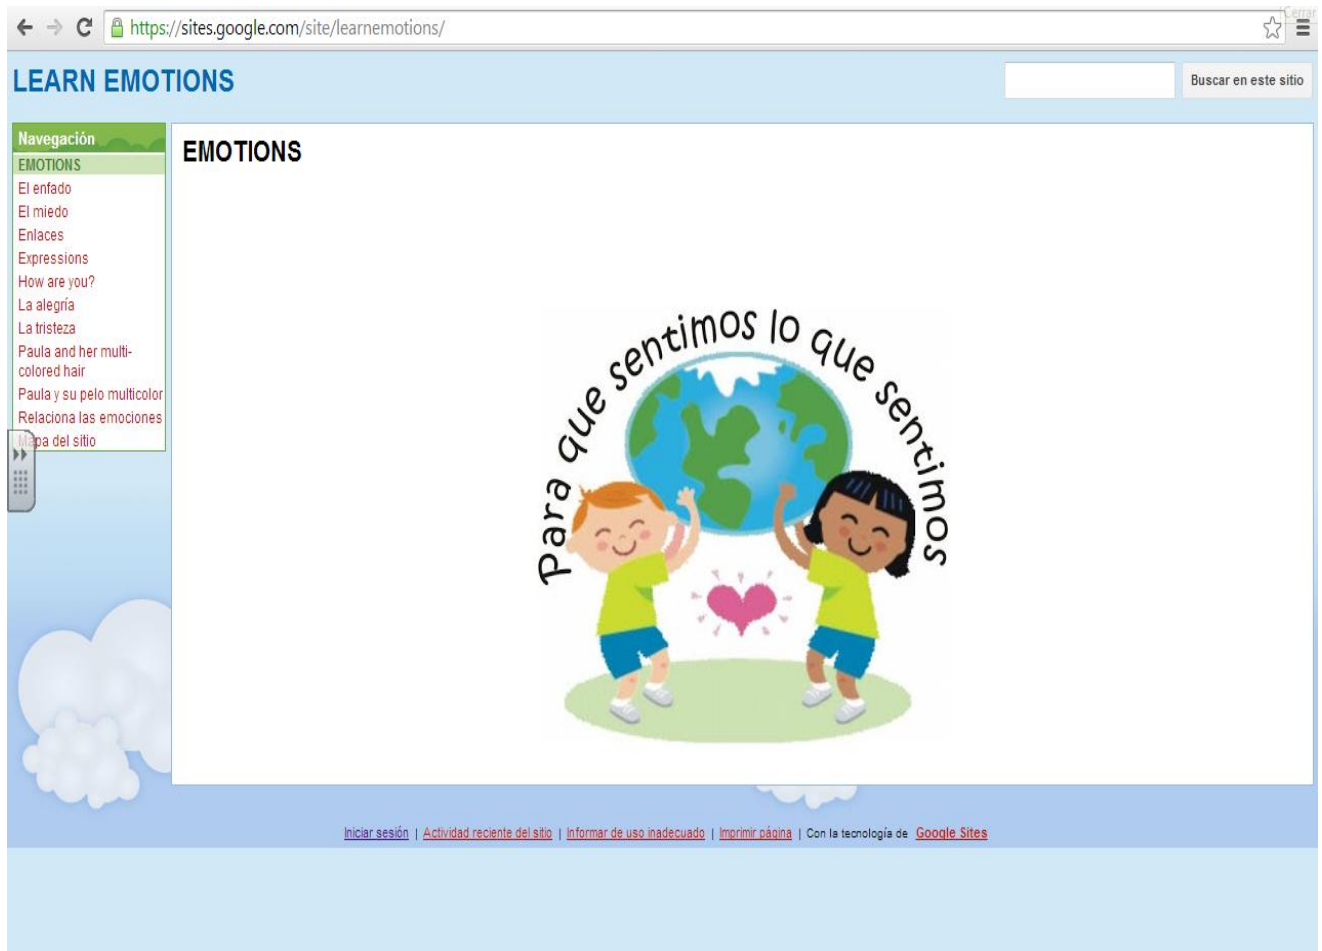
https://sites.google.com/site/learnemotions/

Cerrar

LEARN EMOTIONS

Buscar en este sitio

Navegación
EMOTIONS
El enfado
El miedo
Enlaces
Expressions
How are you?
La alegría
La tristeza
Paula and her multi-colored hair
Paula y su pelo multicolor
Relaciona las emociones
Mapa del sitio

EMOTIONS

Para que sentimos lo que sentimos

Iniciar sesión | Actividad reciente del sitio | Informar de uso inadecuado | Imprimir página | Con la tecnología de Google Sites